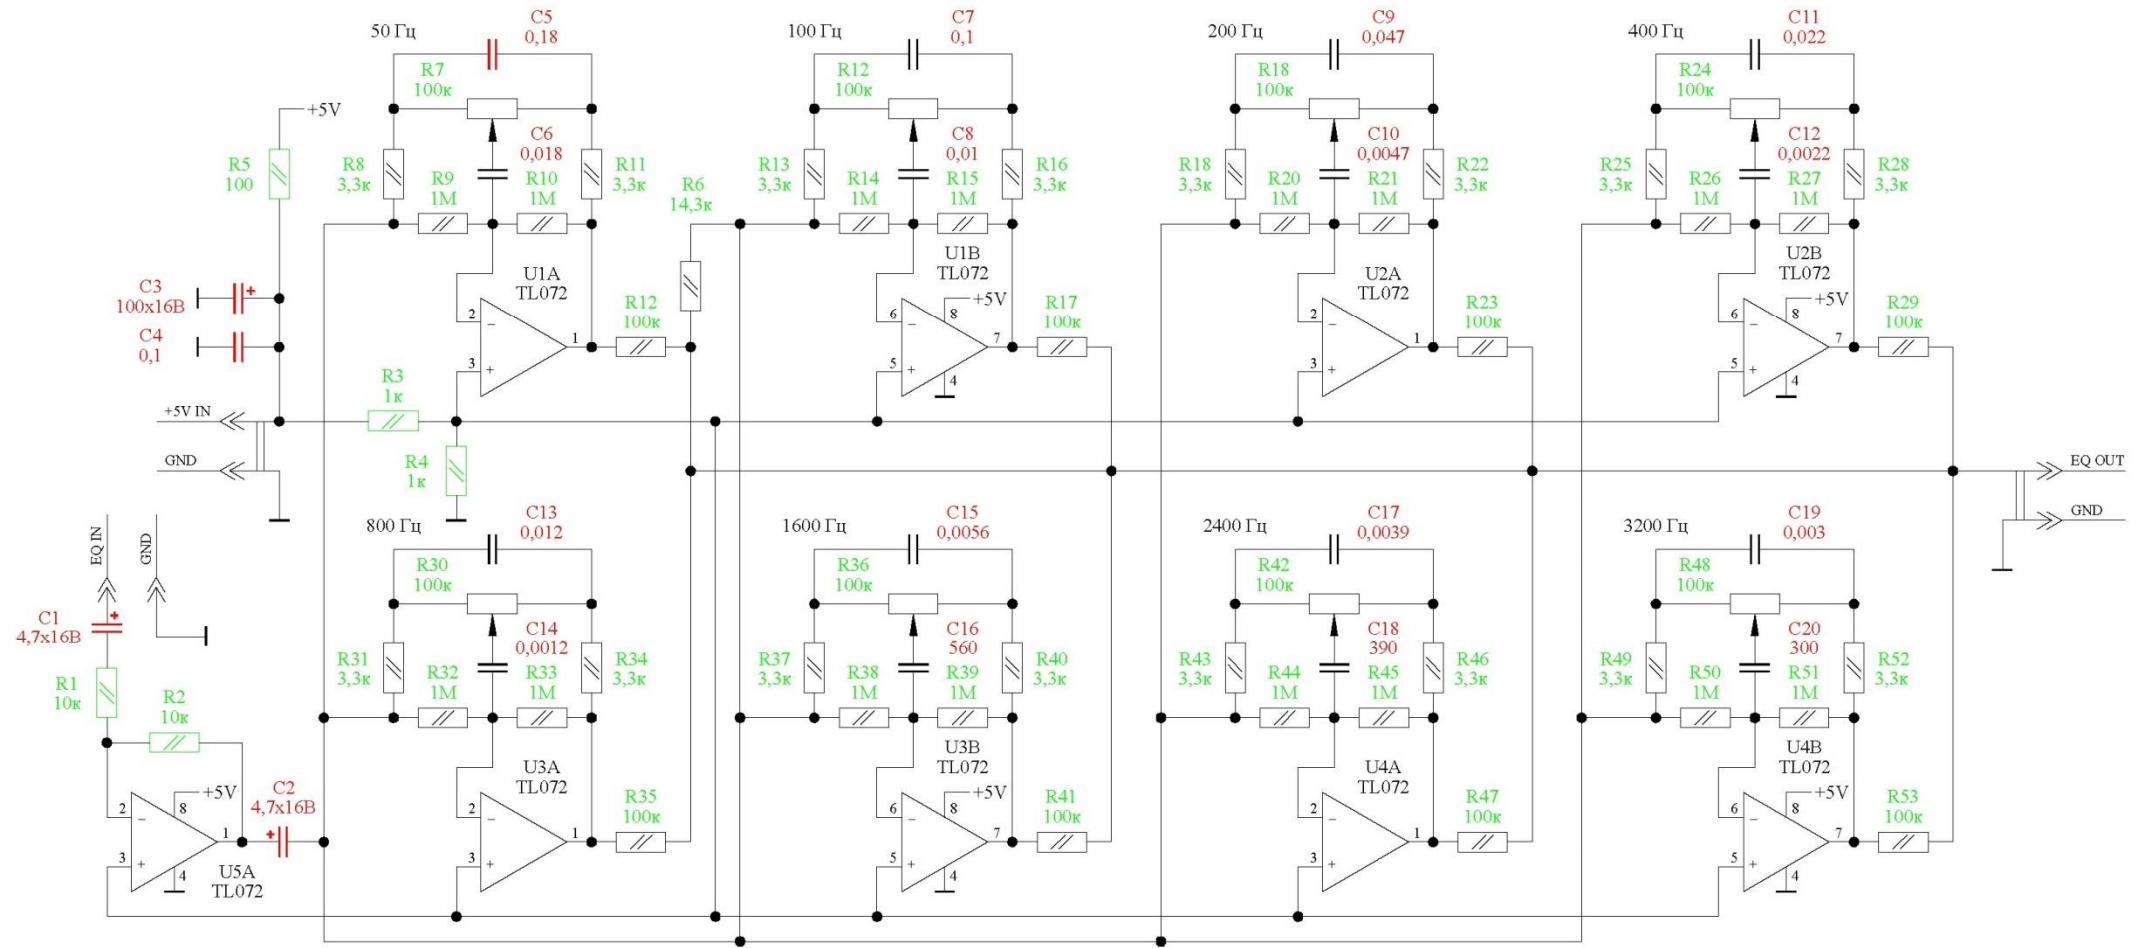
50 Гц
C5
0,18
R7
100к
C6
0,018
R8
3,3к
R9
1M
R10
1M
R11
3,3к
U1A
TL072
R12
100к

100 Гц
C7
0,1
R12
100к
C8
0,01
R13
3,3к
R14
1M
R15
1M
R16
3,3к
U1B
TL072
+5V
R17
100к

200 Гц
C9
0,047
R18
100к
C10
0,0047
R18
3,3к
R20
1M
R21
1M
R22
3,3к
U2A
TL072
R23
100к

400 Гц
C11
0,022
R24
100к
C12
0,0022
R25
3,3к
R26
1M
R27
1M
R28
3,3к
U2B
TL072
+5V
R29
100к

+5V
R5
100
C3
100x16B
C4
0,1
R6
14,3к
R3
1к
R4
1к
+5V IN
GND
EQ OUT
GND

EQ IN
GND
C1
4,7x16B
R1
10к
R2
10к
U5A
TL072
+5V
C2
4,7x16B

800 Гц
C13
0,012
R30
100к
C14
0,0012
R31
3,3к
R32
1M
R33
1M
R34
3,3к
U3A
TL072
R35
100к

1600 Гц
C15
0,0056
R36
100к
C16
560
R37
3,3к
R38
1M
R39
1M
R40
3,3к
U3B
TL072
+5V
R41
100к

2400 Гц
C17
0,0039
R42
100к
C18
390
R43
3,3к
R44
1M
R45
1M
R46
3,3к
U4A
TL072
R47
100к

3200 Гц
C19
0,003
R48
100к
C20
300
R49
3,3к
R50
1M
R51
1M
R52
3,3к
U4B
TL072
+5V
R53
100к